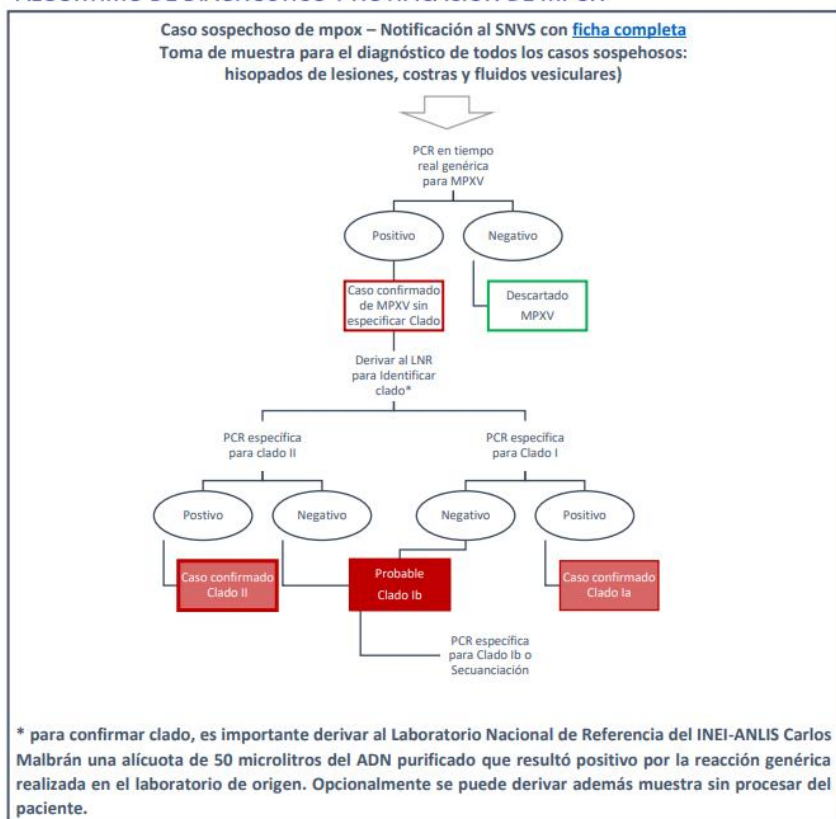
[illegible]

Caso sospechoso de mpox – Notificación al SNVS con ficha completa
Toma de muestra para el diagnóstico de todos los casos sospehosos: hisopados de lesiones, costras y fluidos vesiculares)

PCR en tiempo real genérica para MPXV

Positivo

Negativo

Caso confirmado de MPXV sin especificar Clado

Descartado MPXV

Derivar al LNR para Identificar clado*

PCR especifica para clado II

PCR especifica para Clado I

Postivo

Negativo

Negativo

Positivo

Caso confirmado Clado II

Probable Clado Ib

Caso confirmado Clado Ia

PCR especifica para Clado Ib o Secuanciación

* para confirmar clado, es importante derivar al Laboratorio Nacional de Referencia del INEI-ANLIS Carlos Malbrán una alícuota de 50 microlitros del ADN purificado que resultó positivo por la reacción genérica realizada en el laboratorio de origen. Opcionalmente se puede derivar además muestra sin procesar del paciente.